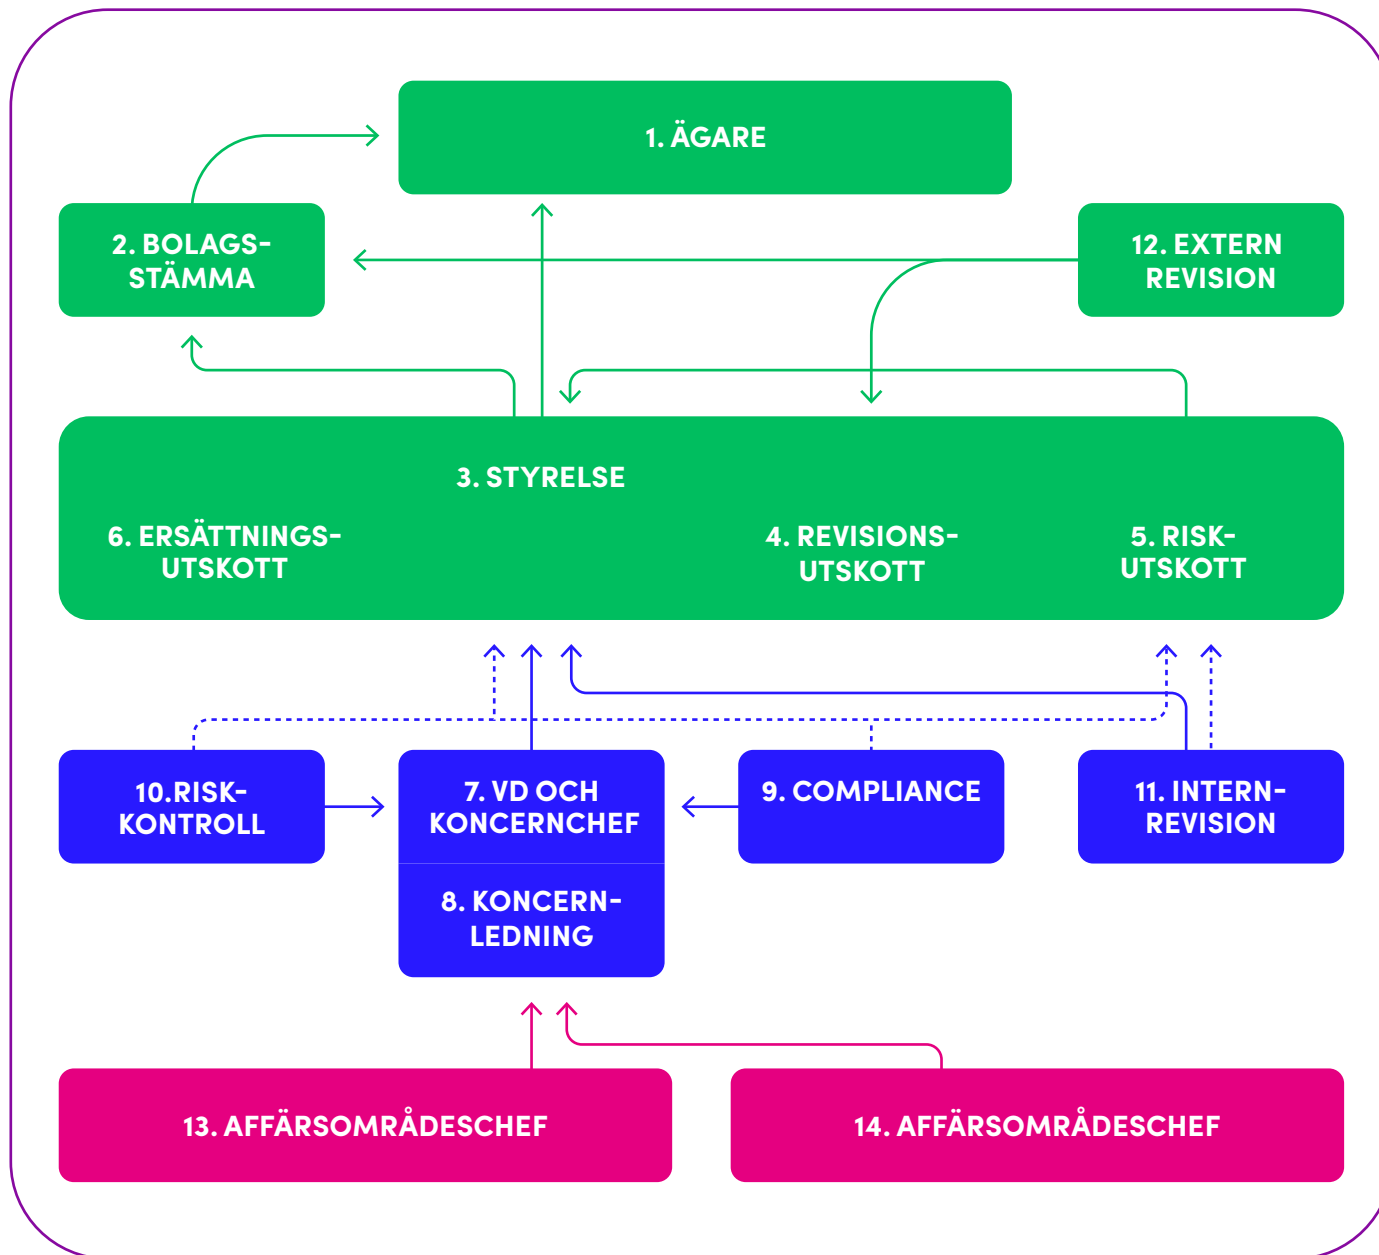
1. ÄGARE

2. BOLAGSSTÄMMA

12. EXTERN REVISION

3. STYRELSE

6. ERSÄTTNINGSUTSKOTT

4. REVISIONSUTSKOTT

5. RISKUTSKOTT

10.RISKKONTROLL

7. VD OCH KONCERNCHEF

8. KONCERNLEDNING

9. COMPLIANCE

11. INTERNREVISION

13. AFFÄRSOMRÅDESCHEF

14. AFFÄRSOMRÅDESCHEF